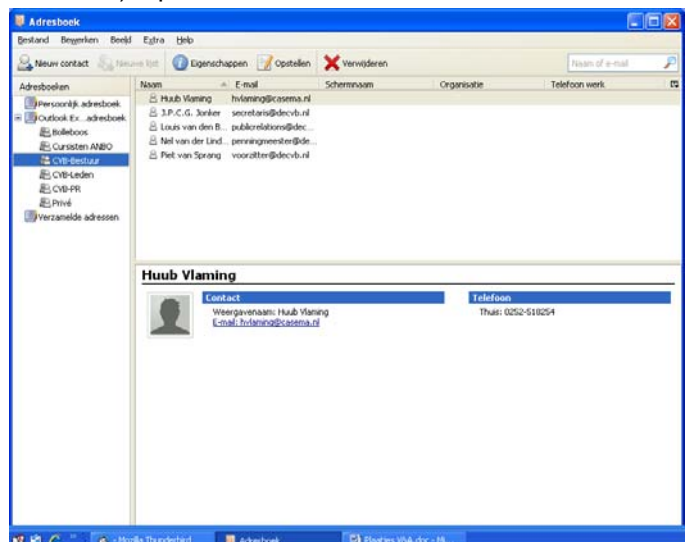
Adresboek

Bestand Bewerken Beeld Extra Help

Nieuw contact Nieuwe lijst Eigenschappen Opstellen Verwijderen Naam of e-mail

Adresboeken
Persoonlijk adresboek
Outlook Ex...adresboek
Bollebоos
Cursisten ANBO
CVB-Bestuur
CVB-Leden
CVB-PR
Privé
Verzamelde adressen

| Naam | E-mail | Schermnaam | Organisatie | Telefoon werk |
|---|---|---|---|---|
| Huub Vlaming | hvlaming@casema.nl | | | |
| J.P.C.G. Jonker | secretaris@decvb.nl | | | |
| Louis van den B... | publicrelations@dec... | | | |
| Niel van der Lind... | penningmeester@de... | | | |
| Piet van Sprang | voorzitter@decvb.nl | | | |

Huub Vlaming

Contact
Weergavenaam: Huub Vlaming
E-mail: hvlaming@casema.nl

Telefoon
Thuis: 0252-518254

- Mozilla Thunderbird Adresboek Plaatjes VNA.doc - Mi...